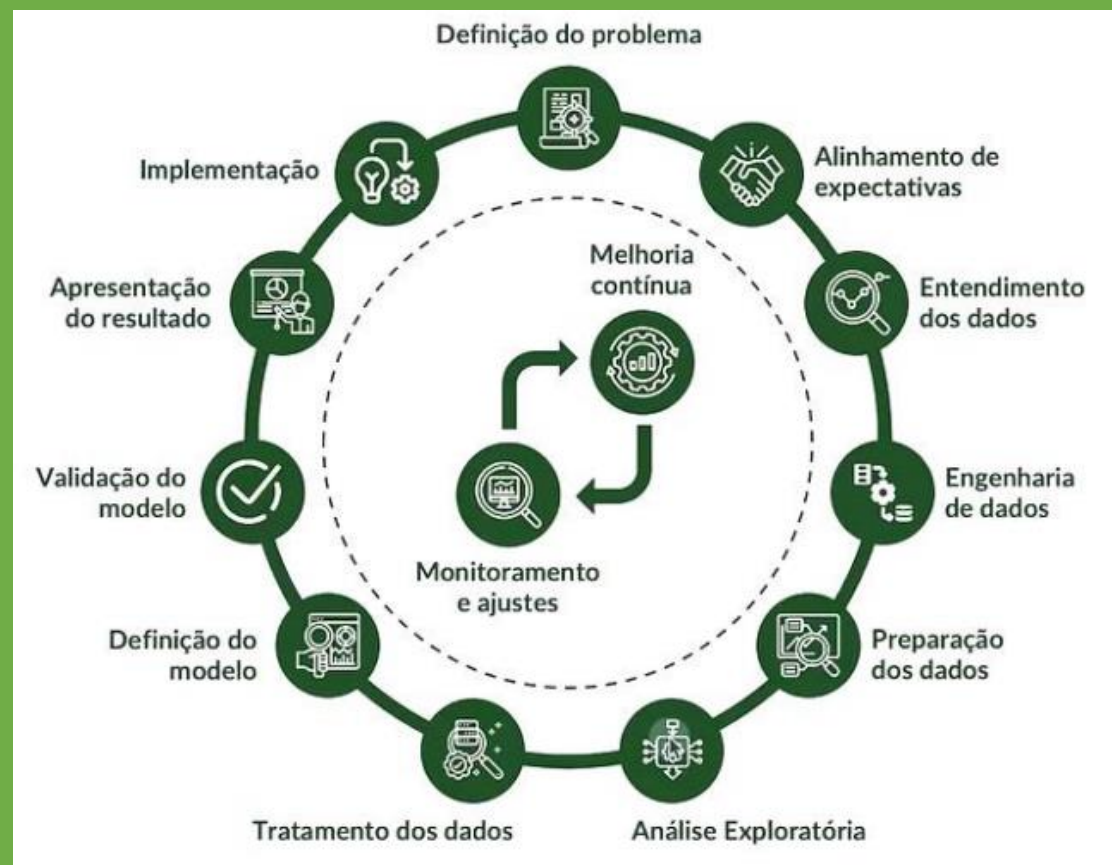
Definição do problema

Alinhamento de expectativas

Entendimento dos dados

Engenharia de dados

Preparação dos dados

Análise Exploratória

Tratamento dos dados

Definição do modelo

Validação do modelo

Apresentação do resultado

Implementação

Melhoria contínua

Monitoramento e ajustes